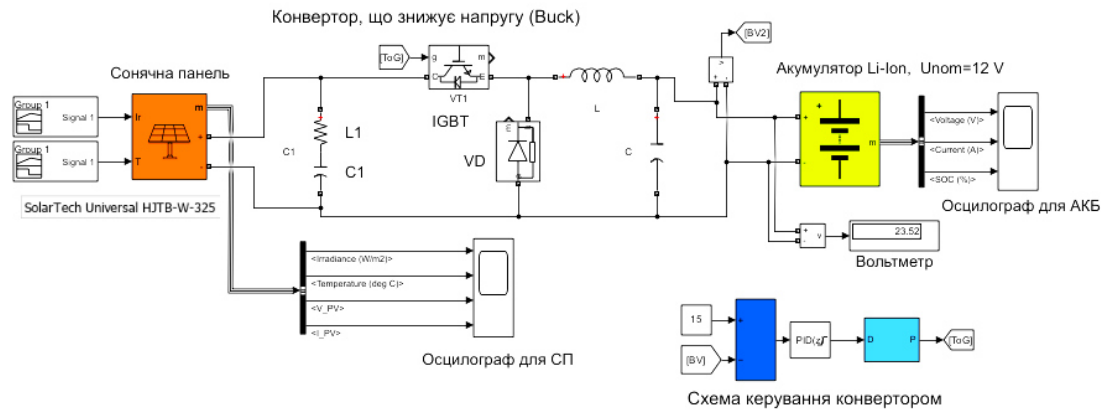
Конвертор, що знижує напругу (Buck)

[ToG]

g

m

C

E

VT1

IGBT

[BV2]

L

Сонячна панель

Group 1

Signal 1

Group 1

Signal 1

Ir

T

m

+

-

L1

C1

C1

VD

C

Акумулятор Li-Ion, Unom=12 V

+

_

m

<Voltage (V)>

<Current (A)>

<SOC (%)>

Осцилограф для АКБ

SolarTech Universal HJTB-W-325

<Irradiance (W/m2)>

<Temperature (deg C)>

<V_PV>

<I_PV>

Осцилограф для СП

v

23.52

Вольтметр

15

[BV]

PID(s)

D

P

[ToG]

Схема керування конвертором